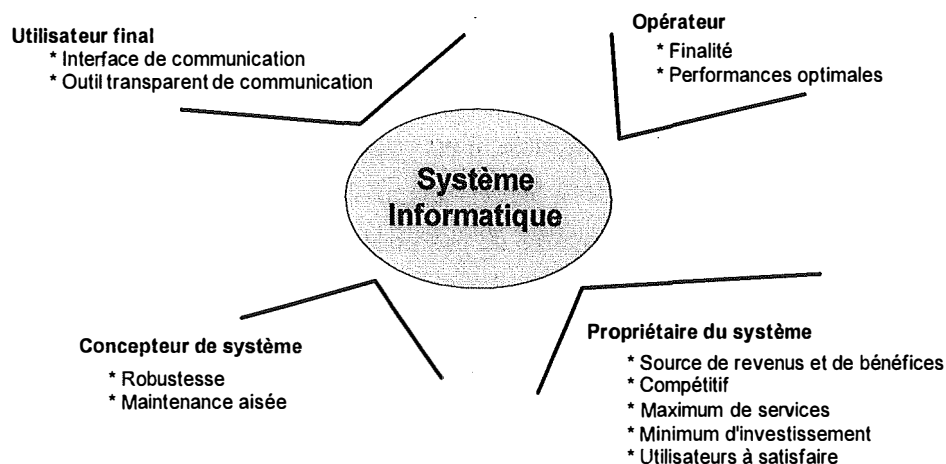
Utilisateur final
* Interface de communication
* Outil transparent de communication

Opérateur
* Finalité
* Performances optimales

Système Informatique

Concepteur de système
* Robustesse
* Maintenance aisée

Propriétaire du système
* Source de revenus et de bénéfices
* Compétitif
* Maximum de services
* Minimum d'investissement
* Utilisateurs à satisfaire